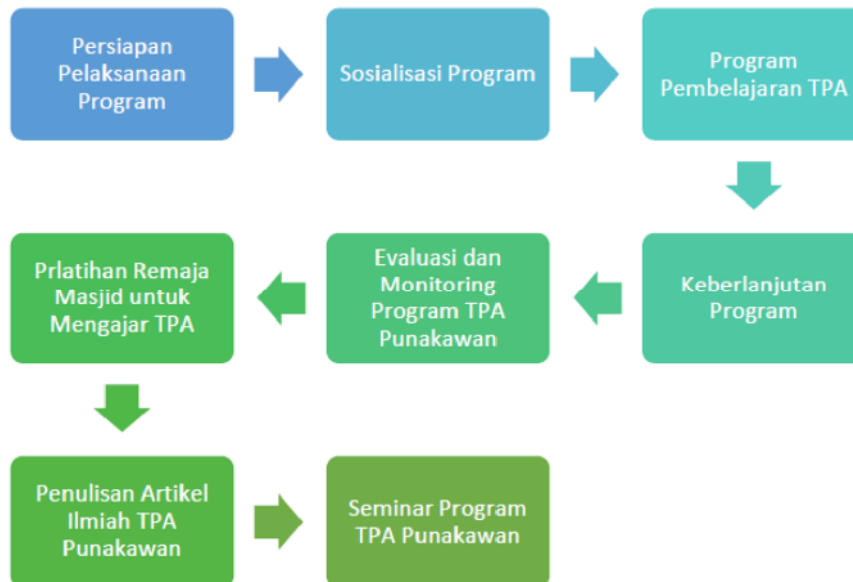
Persiapan Pelaksanaan Program

Sosialisasi Program

Program Pembelajaran TPA

Keberlanjutan Program

Evaluasi dan Monitoring Program TPA Punakawan

Prlatihan Remaja Masjid untuk Mengajar TPA

Penulisan Artikel Ilmiah TPA Punakawan

Seminar Program TPA Punakawan